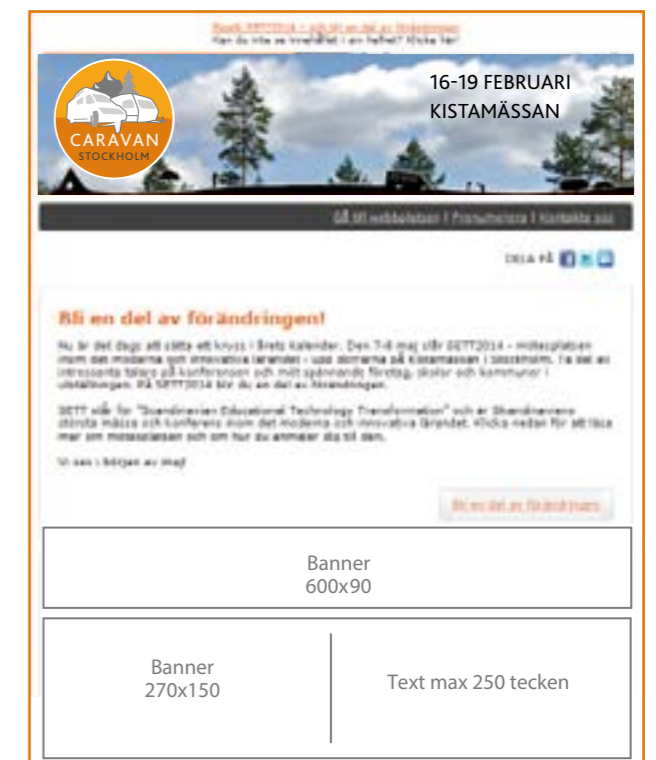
Boka SETT2014 – och bli en del av förändringen
Kan du inte se innehållet i av helhet? Klicka här!

CARAVAN
STOCKHOLM

16-19 FEBRUARI
KISTAMÄSSAN

Gå till webbplatsen | Prenumerera | Kontakta oss

DELA PÅ

Bli en del av förändringen!

Nu är det dags att sätta ett kryss i årets kalender. Den 7-8 maj slår SETT2014 – mötesplatsen inom det moderna och innovativa lärandet - upp dörrarna på Kistamässan i Stockholm. Ta del av intressanta talare på konferensen och mitt spännande företag, skolor och kommuner i utställningen. På SETT2014 blir du en del av förändringen.

SETT står för "Scandinavian Educational Technology Transformation" och är Skandinaviens största mässa och konferens inom det moderna och innovativa lärandet. Klicka nedan för att läsa mer om mötesplatsen och om hur du anmäler dig till den.

Vi ses i början av maj!

Bli en del av förändringen

Banner
600x90

Banner
270x150

Text max 250 tecken